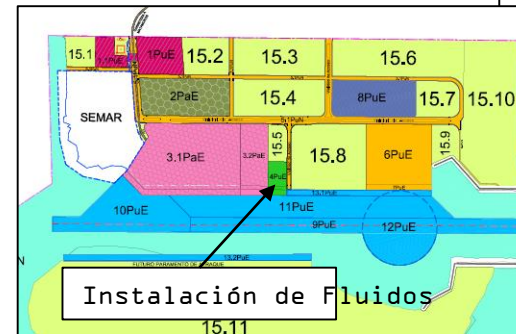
15.1
1PuE
15.2
15.3
15.6
SEMAR
2PaE
15.4
8PuE
15.7
15.10
5.1PuE
3.1PaE
3.2PaE
15.5
4PuE
15.8
6PuE
15.9
13.1PuE
7PuE
10PuE
11PuE
9PuE
12PuE
N
13.2PuE
FUTURO PARAMENTO DE ATRAQUE
Instalación de Fluidos
15.11